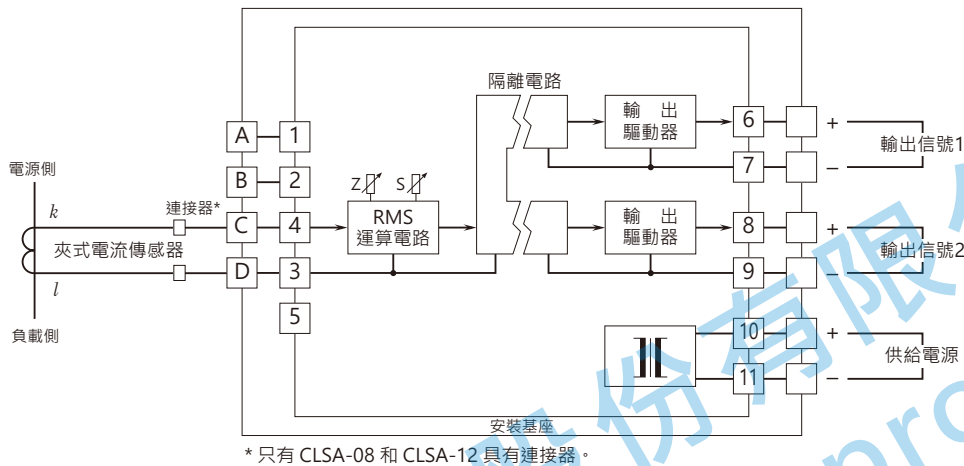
隔離電路

輸 出 驅動器

輸 出 驅動器

電源側

負載側

k

l

連接器*

夾式電流傳感器

A
B
C
D

1
2
4
3
5

Z S

RMS 運算電路

6
7
8
9
10
11

+
–
+
–
+
–

輸出信號1

輸出信號2

供給電源

安裝基座

* 只有 CLSA-08 和 CLSA-12 具有連接器。